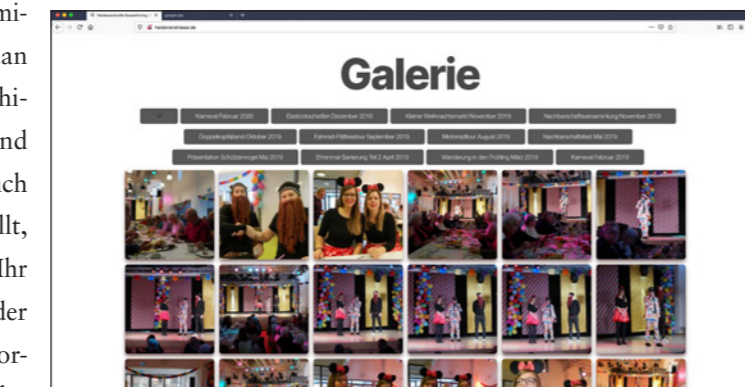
mi-
an
hi-
nd
ch
llt,
Ihr
der
or-

heidenroeslein.de

Galerie

Karneval Februar 2020 | Eisstockschießen Dezember 2019 | Kleiner Weihnachtsmarkt November 2019 | Nachbarschaftsversammlung November 2019
Doppelkopfabend Oktober 2019 | Fahrrad-Rallye September 2019 | Motorradtour August 2019 | Nachbarschaftsfest Mai 2019
Präsentation Schützenvogel Mai 2019 | Ehrenmal-Sanierung Teil 2 April 2019 | Wanderung in den Frühling März 2019 | Karneval Februar 2019